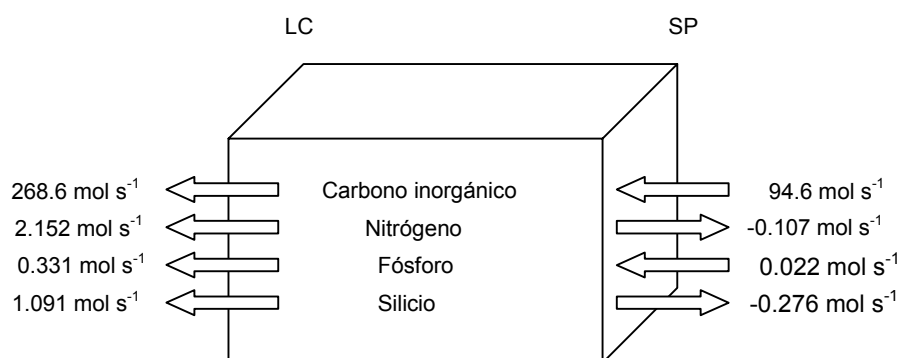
LC

SP

268.6 mol $s^{-1}$

Carbono inorgánico

94.6 mol $s^{-1}$

2.152 mol $s^{-1}$

Nitrógeno

-0.107 mol $s^{-1}$

0.331 mol $s^{-1}$

Fósforo

0.022 mol $s^{-1}$

1.091 mol $s^{-1}$

Silicio

-0.276 mol $s^{-1}$